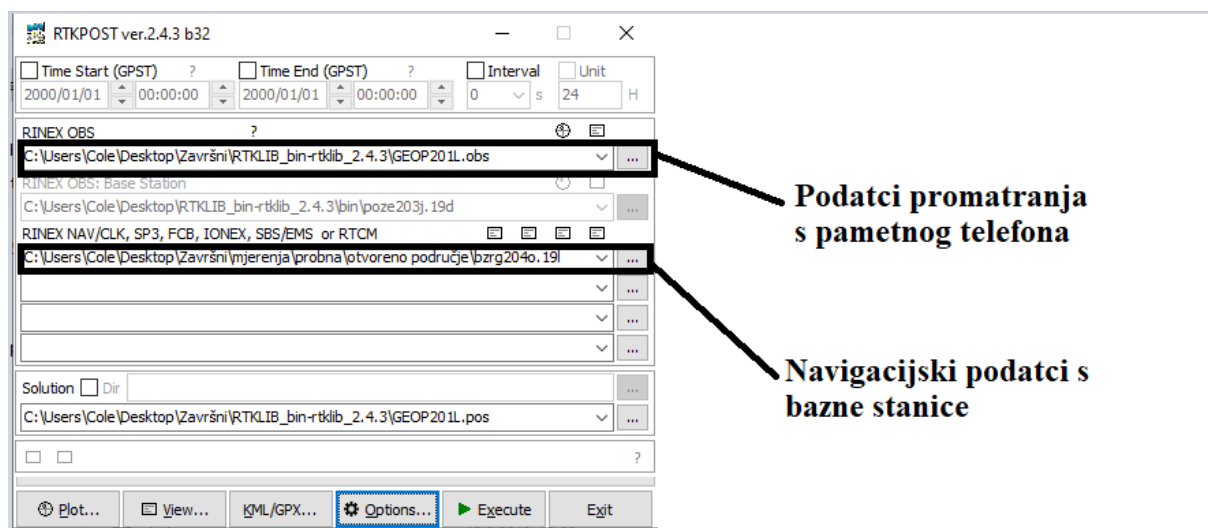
RTKPOST ver.2.4.3 b32

Time Start (GPST) ? Time End (GPST) ? Interval Unit
2000/01/01 00:00:00 2000/01/01 00:00:00 0 s 24 H

RINEX OBS ?
C:\Users\Cole\Desktop\Završni\RTKLIB_bin-rtklib_2.4.3\GEOP201L.obs ...
RINEX OBS: Base Station
C:\Users\Cole\Desktop\RTKLIB_bin-rtklib_2.4.3\bin\poze203j.19d ...
RINEX NAV/CLK, SP3, FCB, IONEX, SBS/EMS or RTCM
C:\Users\Cole\Desktop\Završni\mjerenja\probna\otvoreno područje\bzrg204o.19l ...
...
...
...

Solution Dir ...
C:\Users\Cole\Desktop\Završni\RTKLIB_bin-rtklib_2.4.3\GEOP201L.pos ...

?

Plot... View... KML/GPX... Options... Execute Exit

Podatci promatranja s pametnog telefona

Navigacijski podatci s bazne stanice